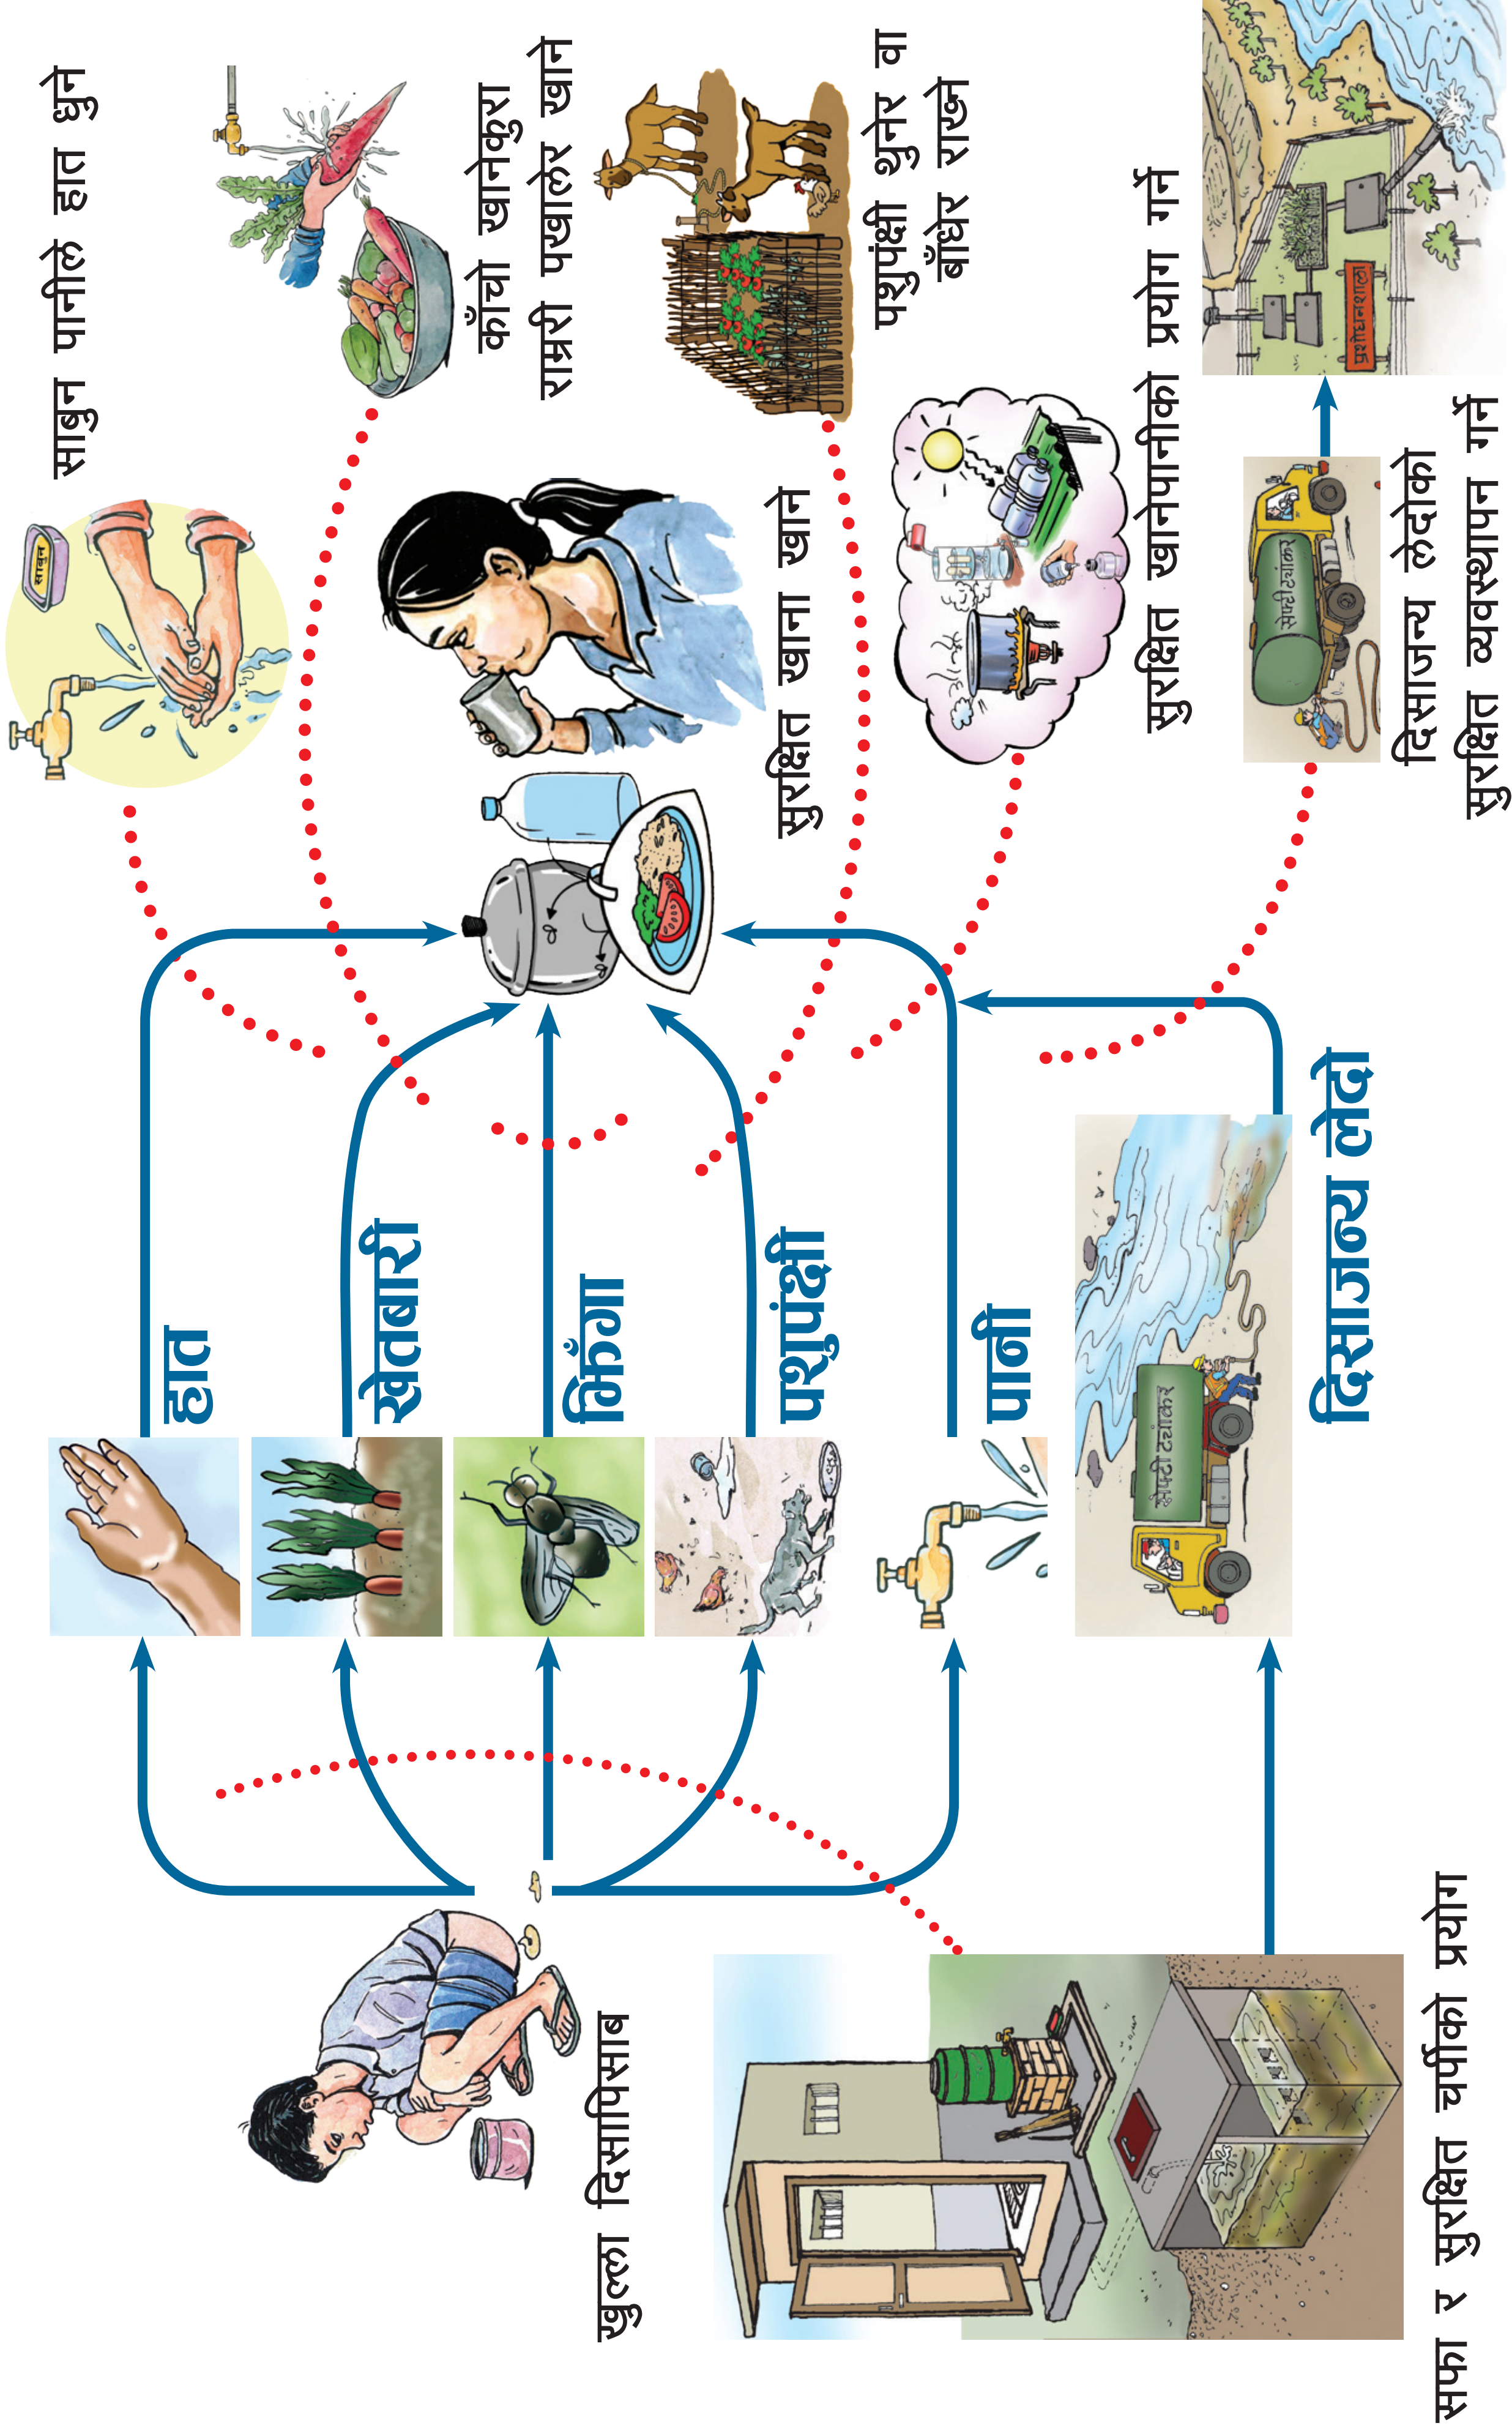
खुल्ला दिसापिसाब

सफा र सुरक्षित चर्पीको प्रयोग

हात

खेतबारी

झिँगा

पशुपंक्षी

पानी

दिसाजन्य लेदो

सेप्टी ट्याङ्कर

साबुन पानीले हात धुने

साबुन

काँचो खानेकुरा राम्ररी पखालेर खाने

पशुपंक्षी थुनेर वा बाँधेर राख्ने

सुरक्षित खाना खाने

सुरक्षित खानेपानीको प्रयोग गर्ने

दिसाजन्य लेदोको सुरक्षित व्यवस्थापन गर्ने

सेप्टी ट्याङ्कर

प्रशोधनशाला